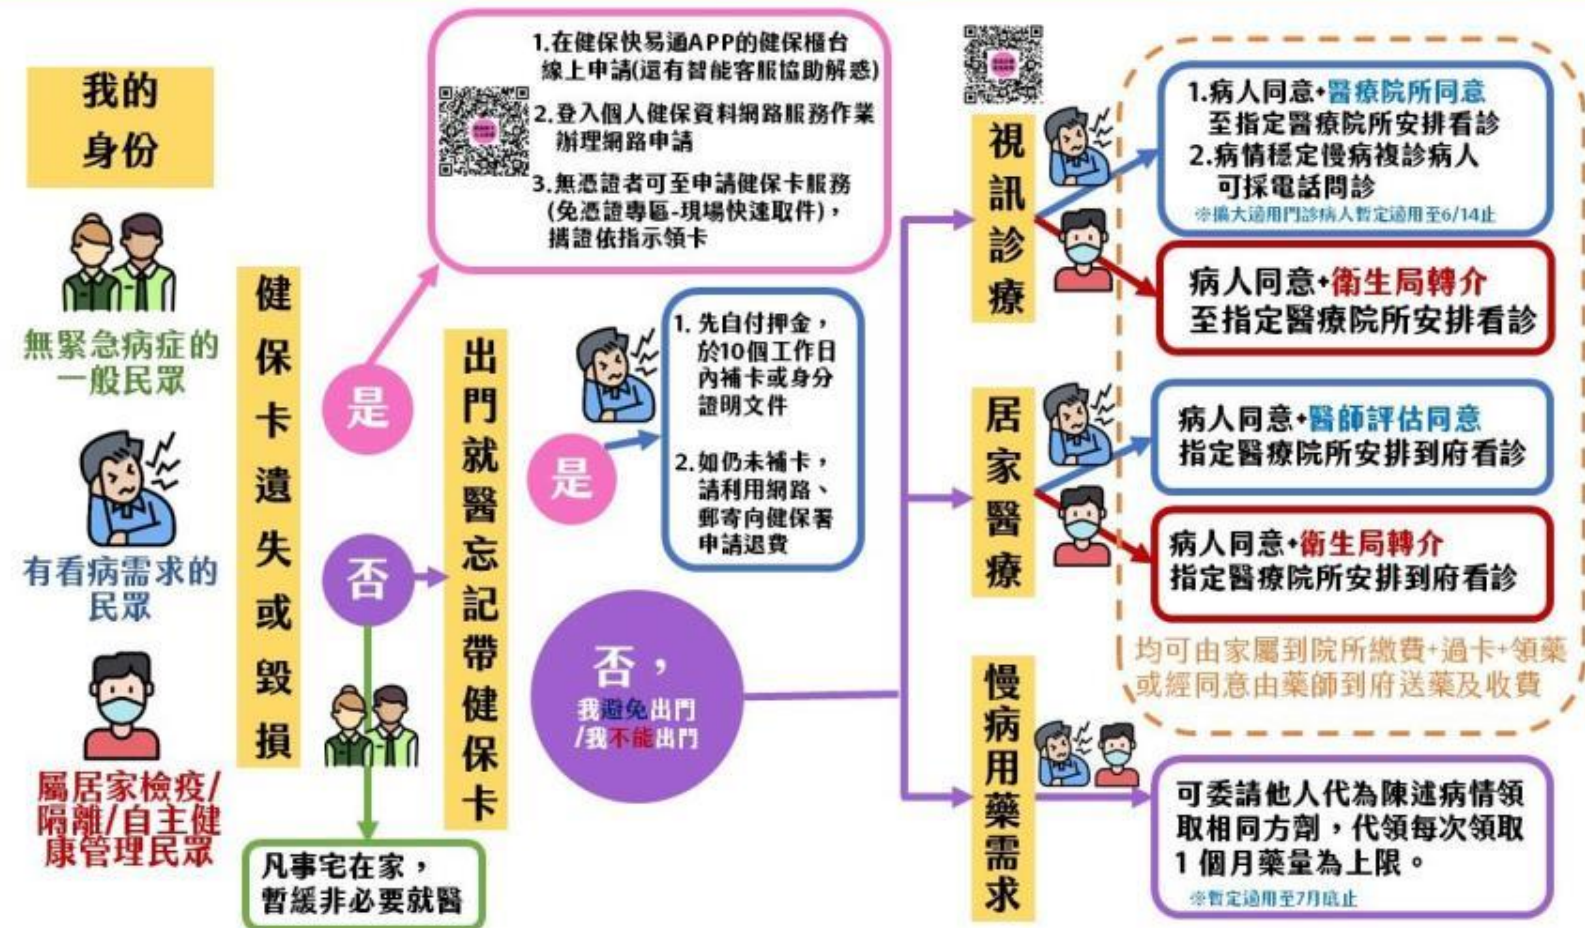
我的身份

無緊急病症的一般民眾

有看病需求的民眾

屬居家檢疫/隔離/自主健康管理民眾

健保卡遺失或毀損

是

1.在健保快易通APP的健保櫃台線上申請(還有智能客服協助解惑)

2.登入個人健保資料網路服務作業辦理網路申請

3.無憑證者可至申請健保卡服務(免憑證專區-現場快速取件)，據證依指示領卡

否

凡事宅在家，暫緩非必要就醫

出門就醫忘記帶健保卡

是

1. 先自付押金，於10個工作日內補卡或身分證明文件

2.如仍未補卡，請利用網路、郵寄向健保署申請退費

否，我避免出門/我不能出門

視訊診療

1.病人同意+醫療院所同意至指定醫療院所安排看診
2.病情穩定慢病複診病人可採電話問診
※擴大適用門診病人暫定適用至6/14止

病人同意+衛生局轉介至指定醫療院所安排看診

居家醫療

病人同意+醫師評估同意指定醫療院所安排到府看診

病人同意+衛生局轉介指定醫療院所安排到府看診

均可由家屬到院所繳費+過卡+領藥或經同意由藥師到府送藥及收費

慢病用藥需求

可委請他人代為陳述病情領取相同方劑，代領每次領取1個月藥量為上限。
※暫定適用至7月底止